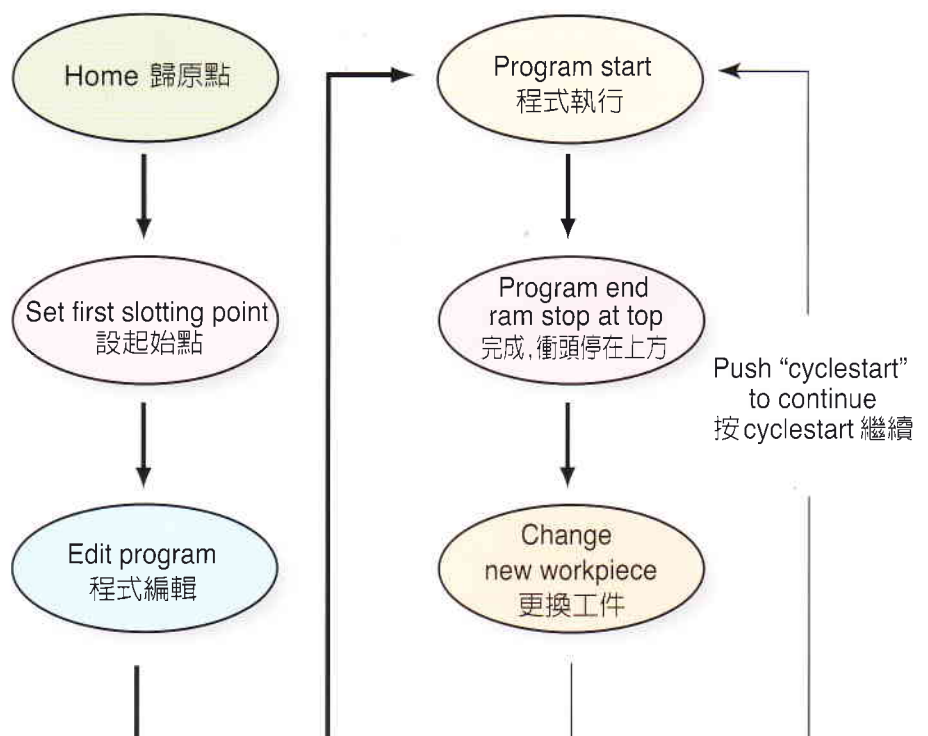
Home 歸原點

Set first slotting point
設起始點

Edit program
程式編輯

Program start
程式執行

Program end
ram stop at top
完成,衝頭停在上方

Change
new workpiece
更換工件

Push "cyclestart"
to continue
按cyclestart 繼續